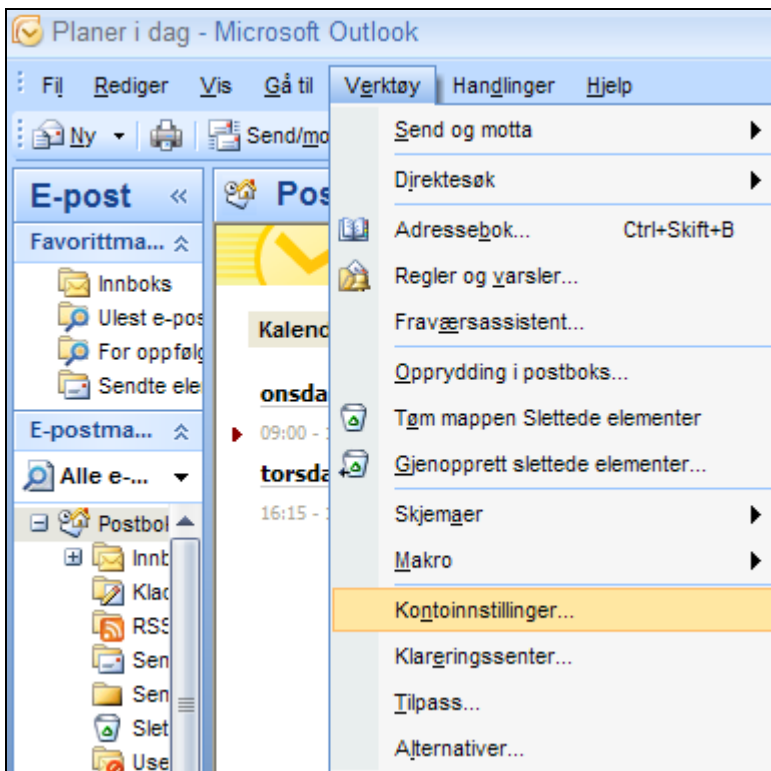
Planer i dag - Microsoft Outlook

Fil Rediger Vis Gå til Verktøy Handlinger Hjelp

Ny Send/mo

E-post «

Favorittma...

Innboks
Ulest e-pos
For oppfølg
Sendte ele

E-postma...

Alle e-...

Postbo
Innb
Klad
RSS
Sen
Sen
Slet
Use

Pos

Kalend

onsda
09:00 -

torsda
16:15 -

Send og motta
Direktesøk
Adressebok... Ctrl+Skift+B
Regler og varsler...
Fraværsassistent...
Opprydding i postboks...
Tøm mappen Slettede elementer
Gjenopprett slettede elementer...
Skjemaer
Makro
Kontoinnstillinger...
Klareringssenter...
Tilpass...
Alternativer...